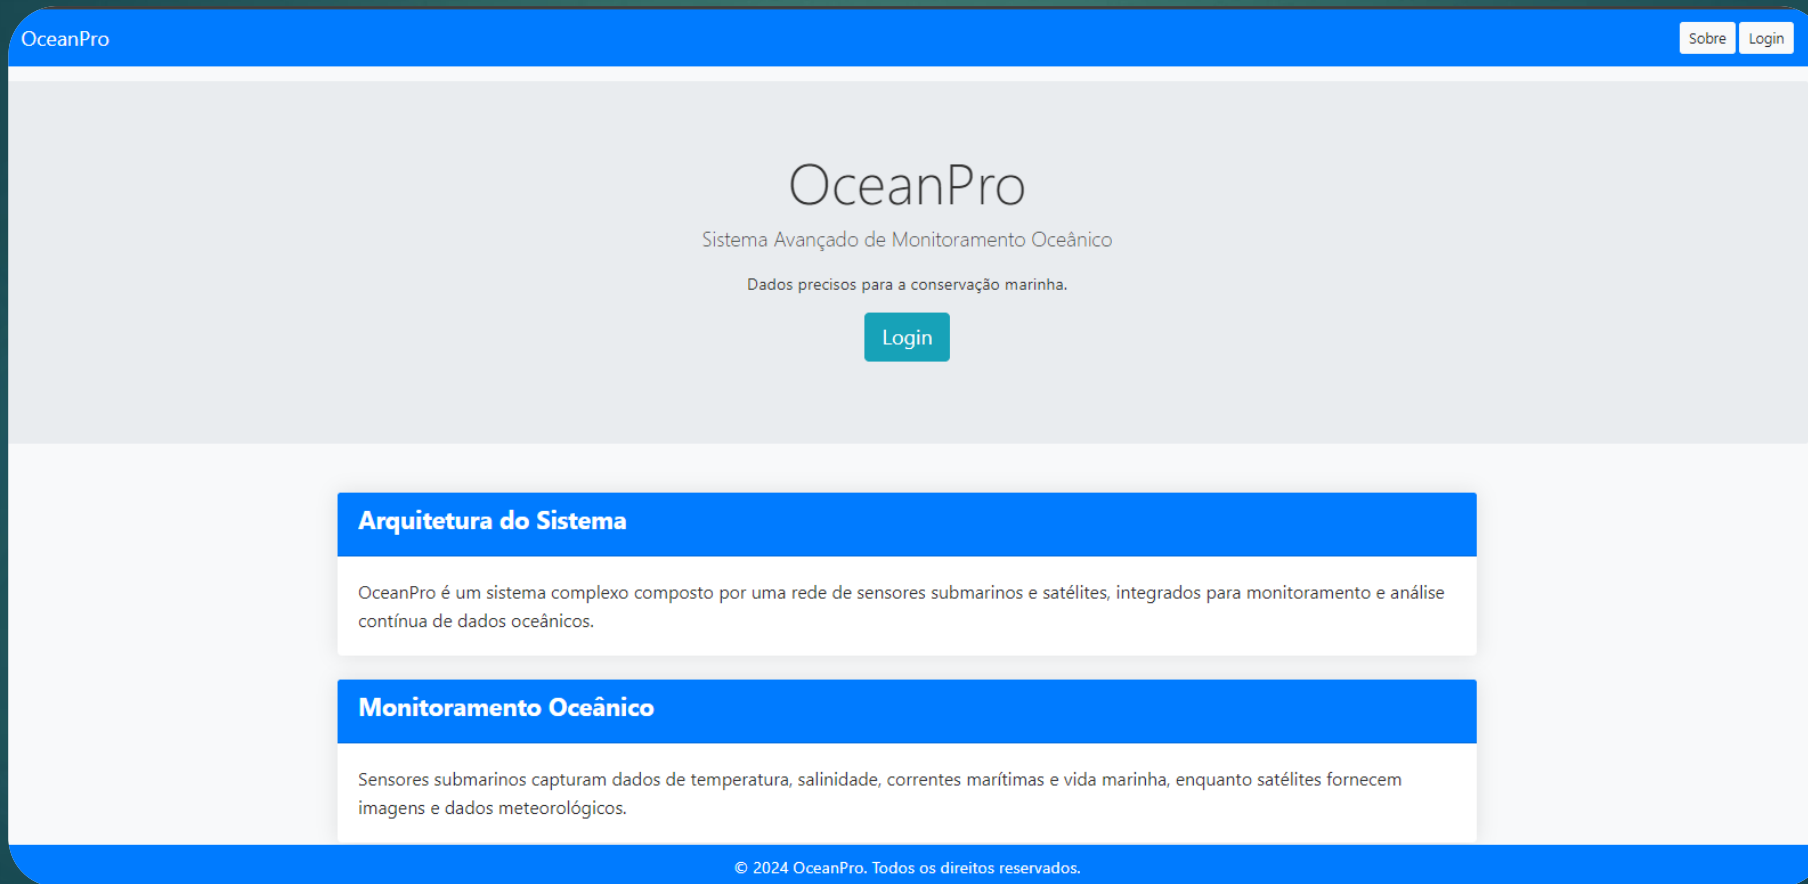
OceanPro

Sobre Login

OceanPro

Sistema Avançado de Monitoramento Oceânico

Dados precisos para a conservação marinha.

Login

Arquitetura do Sistema

OceanPro é um sistema complexo composto por uma rede de sensores submarinos e satélites, integrados para monitoramento e análise contínua de dados oceânicos.

Monitoramento Oceânico

Sensores submarinos capturam dados de temperatura, salinidade, correntes marítimas e vida marinha, enquanto satélites fornecem imagens e dados meteorológicos.

© 2024 OceanPro. Todos os direitos reservados.